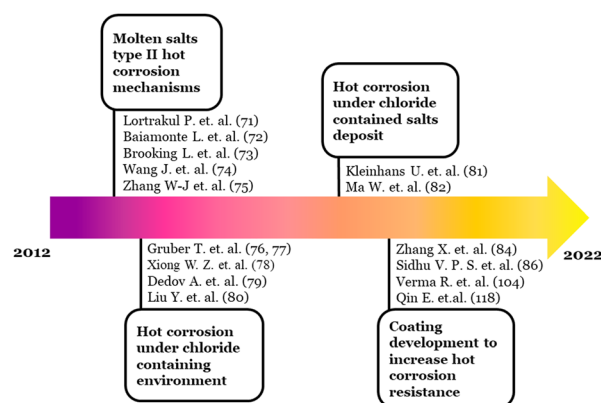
Molten salts type II hot corrosion mechanisms

Lortrakul P. et. al. (71)
Baiamonte L. et. al. (72)
Brooking L. et. al. (73)
Wang J. et. al. (74)
Zhang W-J et. al. (75)

Hot corrosion under chloride contained salts deposit

Kleinhans U. et. al. (81)
Ma W. et. al. (82)

2012

2022

Gruber T. et. al. (76, 77)
Xiong W. Z. et. al. (78)
Dedov A. et. al. (79)
Liu Y. et. al. (80)

Hot corrosion under chloride containing environment

Zhang X. et. al. (84)
Sidhu V. P. S. et. al. (86)
Verma R. et. al. (104)
Qin E. et.al. (118)

Coating development to increase hot corrosion resistance